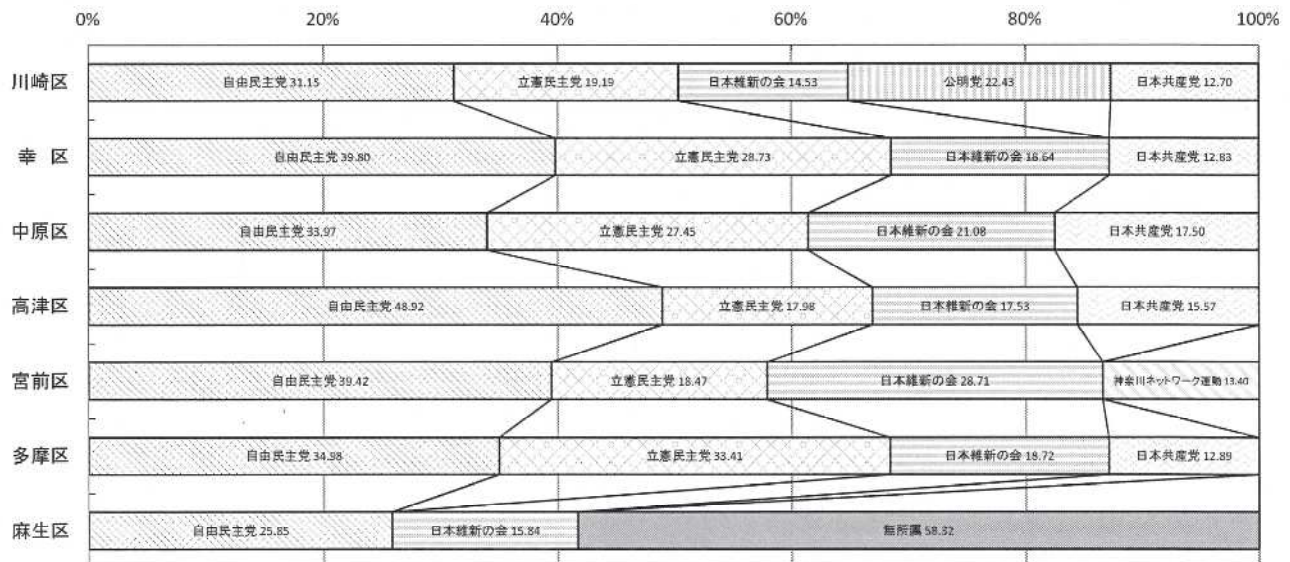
0% 20% 40% 60% 80% 100%

| 区 | | | | | |
|---|---|---|---|---|---|
| 川崎区 | 自由民主党 31.15 | 立憲民主党 19.19 | 日本維新の会 14.53 | 公明党 22.43 | 日本共産党 12.70 |
| 幸 区 | 自由民主党 39.80 | 立憲民主党 28.73 | 日本維新の会 18.64 | 日本共産党 12.83 | |
| 中原区 | 自由民主党 33.97 | 立憲民主党 27.45 | 日本維新の会 21.08 | 日本共産党 17.50 | |
| 高津区 | 自由民主党 48.92 | 立憲民主党 17.98 | 日本維新の会 17.53 | 日本共産党 15.57 | |
| 宮前区 | 自由民主党 39.42 | 立憲民主党 18.47 | 日本維新の会 28.71 | 神奈川ネットワーク運動 13.40 | |
| 多摩区 | 自由民主党 34.98 | 立憲民主党 33.41 | 日本維新の会 18.72 | 日本共産党 12.89 | |
| 麻生区 | 自由民主党 25.85 | 日本維新の会 15.84 | 無所属 58.32 | | |